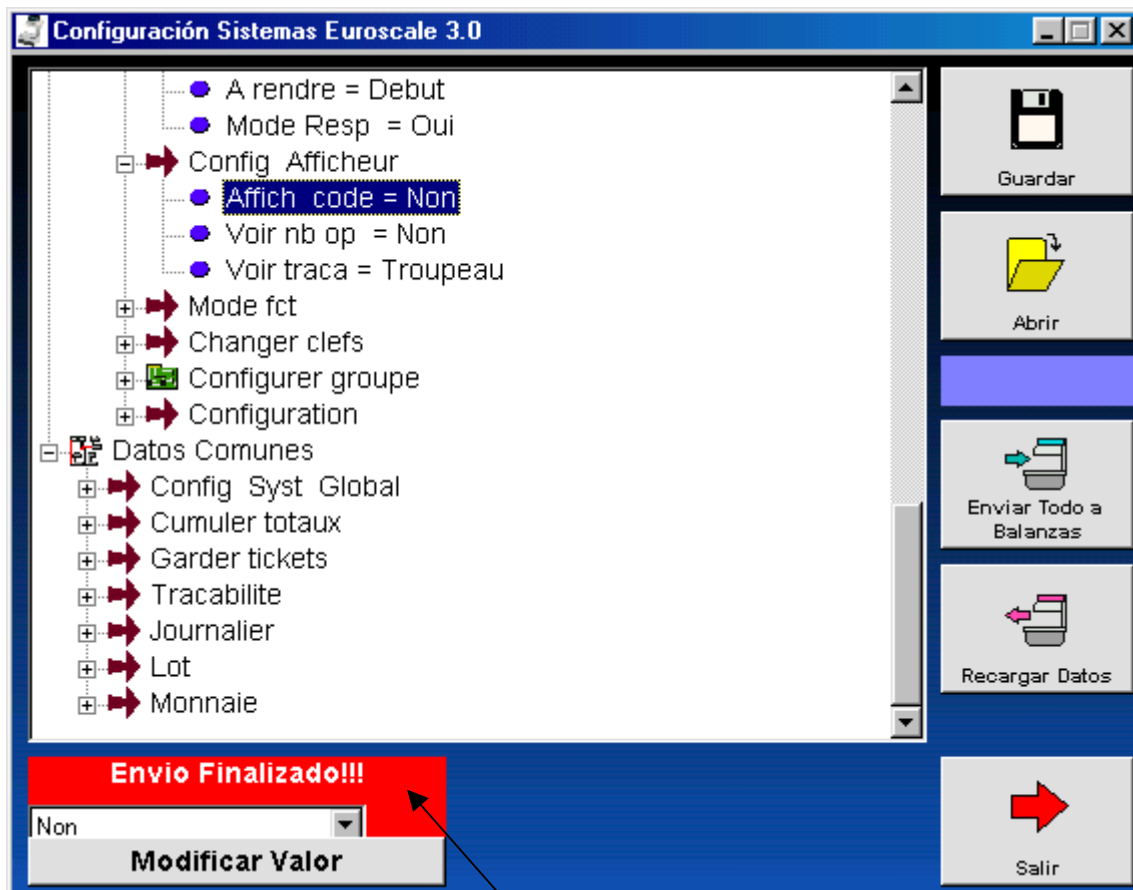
Configuración Sistemas Euroscale 3.0

A rendre = Debut
Mode Resp = Oui
Config Afficheur
Affich code = Non
Voir nb op = Non
Voir traca = Troupeau
Mode fct
Changer clefs
Configurer groupe
Configuration
Datos Comunes
Config Syst Global
Cumuler totaux
Garder tickets
Tracabilite
Journalier
Lot
Monnaie

Guardar

Abrir

Enviar Todo a Balanzas

Recargar Datos

Envio Finalizado!!!

Non

Modificar Valor

Salir